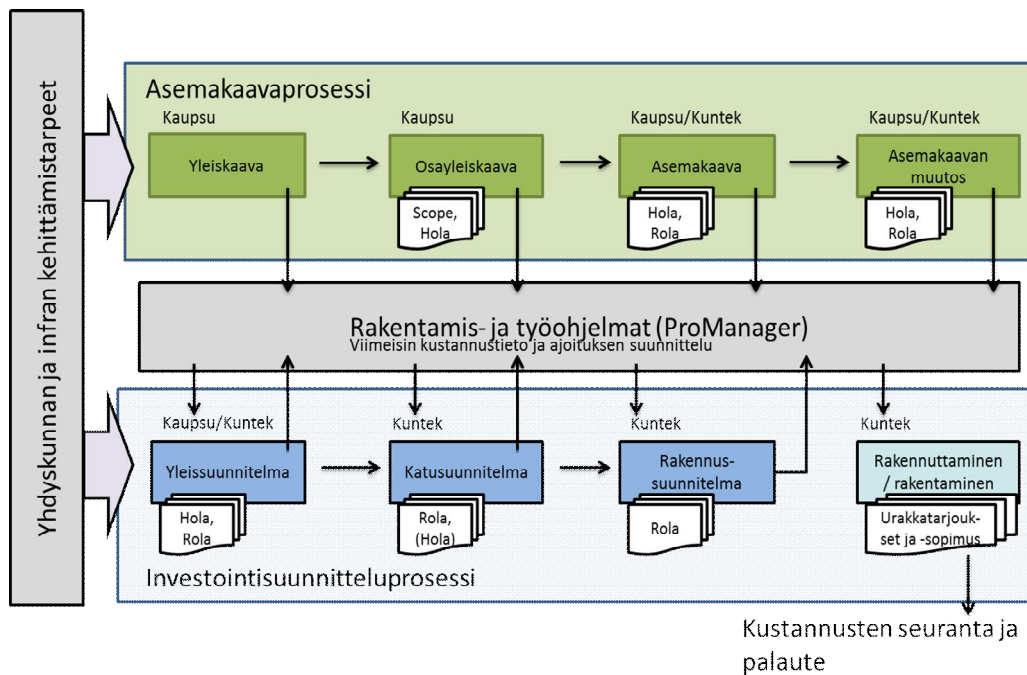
Yhdyskunnan ja infran kehittämistarpeet

Asemakaavaprosessi

Kaupsu
Yleiskaava

Kaupsu
Osayleiskaava
Scope, Hola

Kaupsu/Kuntek
Asemakaava
Hola, Rola

Kaupsu/Kuntek
Asemakaavan muutos
Hola, Rola

Rakentamis- ja työohjelmat (ProManager)
Viimeisin kustannustieto ja ajoituksen suunnittelu

Kaupsu/Kuntek
Yleissuunnitelma
Hola, Rola

Kuntek
Katusuunnitelma
Rola, (Hola)

Kuntek
Rakennus-suunnitelma
Rola

Kuntek
Rakennuttaminen / rakentaminen
Urakkatarjoukset ja -sopimus

Investointisuunnitteluprosessi

Kustannusten seuranta ja palaute